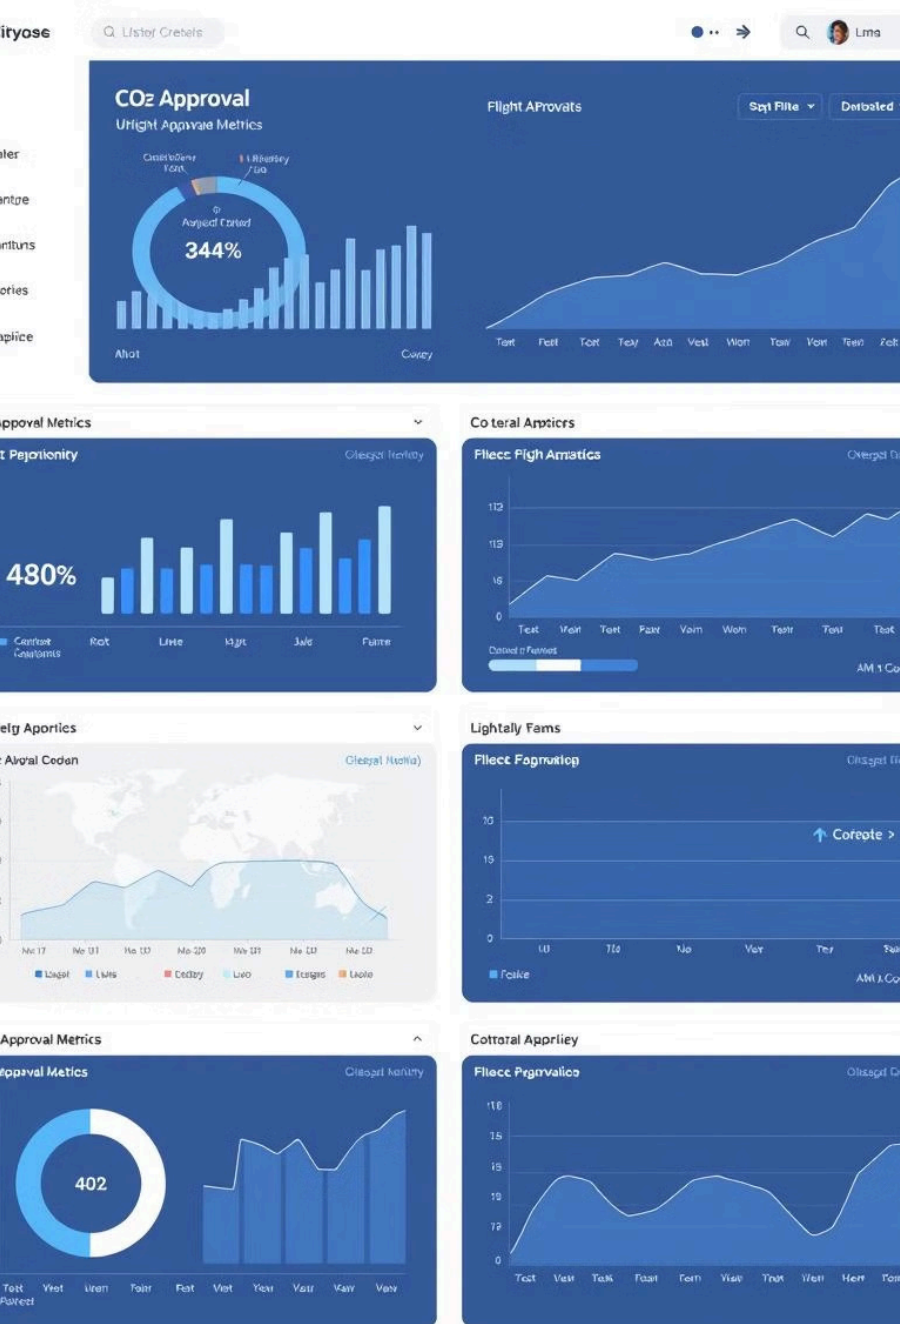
ityose

Uster Cretels

Lma

ler

ntge

ntuns

ories

plice

CO₂ Approval

Uright Appvale Metrics

Caserbeny Fent

Ribsery Ga

Argeal Cotted

344%

Ahot

Covey

Flight AProvats

Sgi Flite

Detbaled

Tert Feit Tort Tey Ato Veal Worr Tow Vort Teen Feit

pproval Metrics

t Pejotionity

Olesgal Tenity

480%

Contost Contorms

Rott Lme Hgt Jule Feme

Co teral Arpticrs

Fliece Figh Amatics

Olergal

112

113

16

0

Test Vein Tort Fart Vain Wom Tear Toul Tost

Corted Fonnes

AM 1 Co

elg Apories

Alotal Coden

Glesgal Heshal

Ne 17 Me 01 He 107 Me 200 We 101 Ne 100 He 100

Lingat Lwes Cedtay Ueo Etsgas Laole

Lightaly Fams

Fliecc Fegnaktop

Olsgal

10

16

2

0

10 712 No Ver Ter

Feike

AM 1 Co

Corepte >

Approval Metrics

pproval Metrics

Olesgal Fenity

402

Tott Fatreel Yeet Uren Fein Feit Vort Yeit Vart Vaw Vore

Cottaral Apprliey

Fliecc Pegrvalico

Olsgal

118

15

19

10

12

0

Test Vesi Tesk Faart Ferm Vsar Than Wert Herr Tor